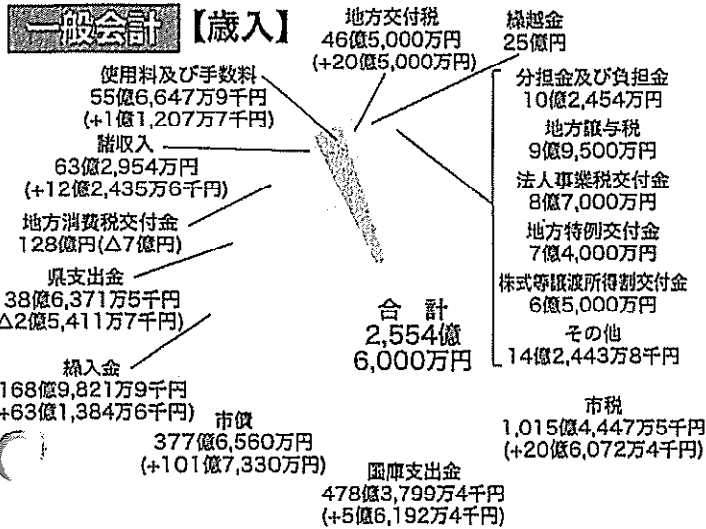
一般会計【歳入】

地方交付税
46億5,000万円
(+20億5,000万円)

繰越金
25億円

使用料及び手数料
55億6,647万9千円
(+1億1,207万7千円)

諸収入
63億2,954万円
(+12億2,435万6千円)

地方消費税交付金
128億円(△7億円)

県支出金
38億6,371万5千円
△2億5,411万7千円)

繰入金
168億9,821万9千円
+63億1,384万6千円)

市債
377億6,560万円
(+101億7,330万円)

分担金及び負担金
10億2,454万円

地方譲与税
9億9,500万円

法人事業税交付金
8億7,000万円

地方特例交付金
7億4,000万円

株式等譲渡所得割交付金
6億5,000万円

その他
14億2,443万8千円

合計
2,554億
6,000万円

市税
1,015億4,447万5千円
(+20億6,072万4千円)

国庫支出金
478億3,799万4千円
(+5億6,192万4千円)